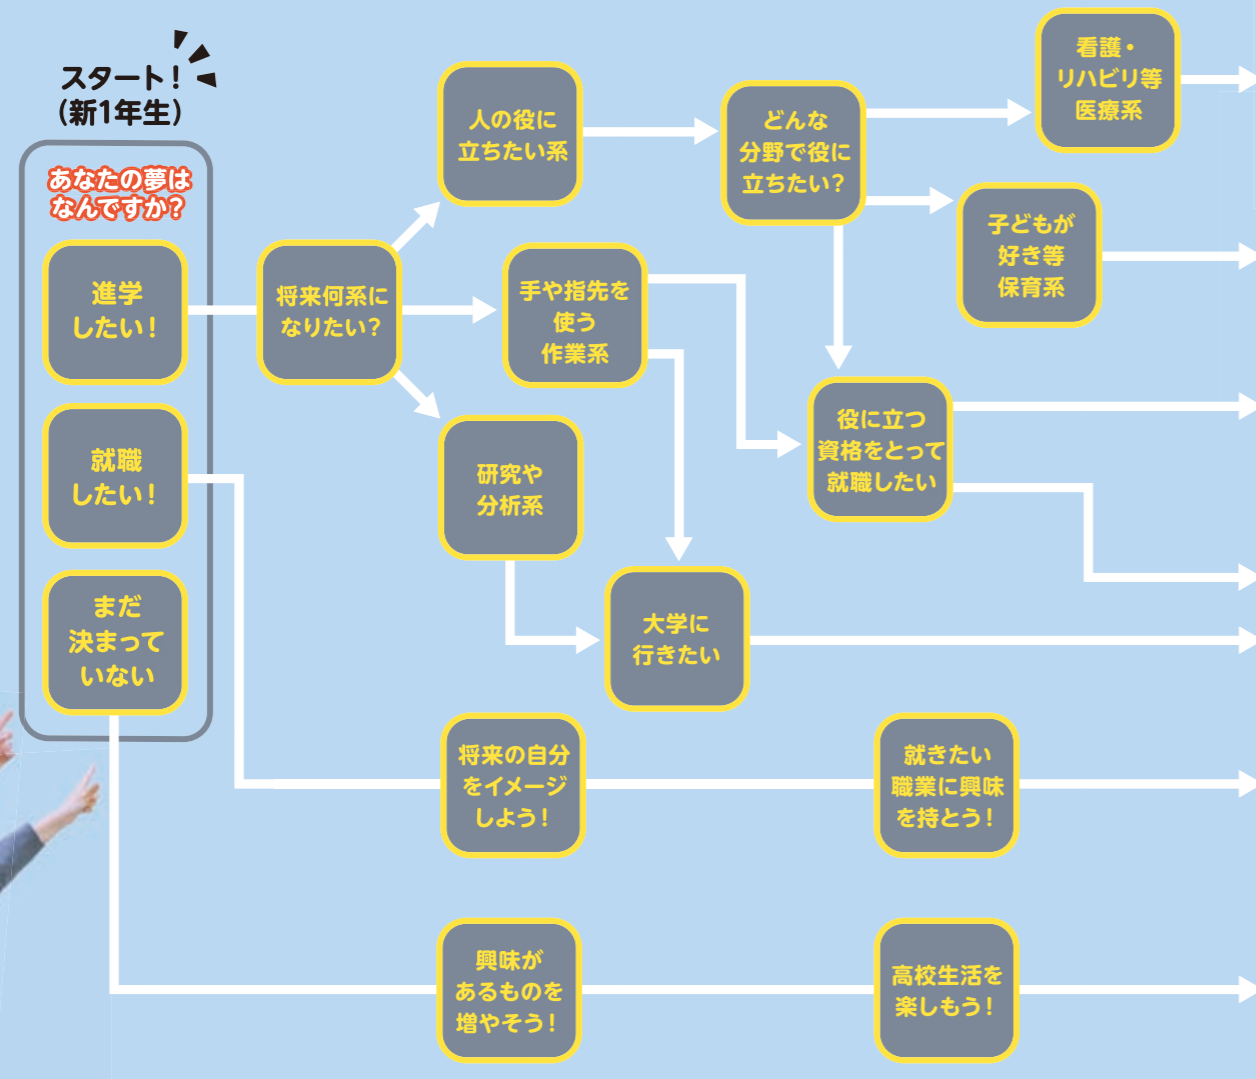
スタート!
(新1年生)

あなたの夢はなんですか?

進学したい!

就職したい!

まだ決まっていない

将来何系になりたい?

人の役に立ちたい系

手や指先を使う作業系

研究や分析系

どんな分野で役に立ちたい?

看護・リハビリ等医療系

子どもが好き等保育系

役に立つ資格をとって就職したい

大学に行きたい

将来の自分をイメージしよう!

就きたい職業に興味を持とう!

興味があるものを増やそう!

高校生活を楽しもう!